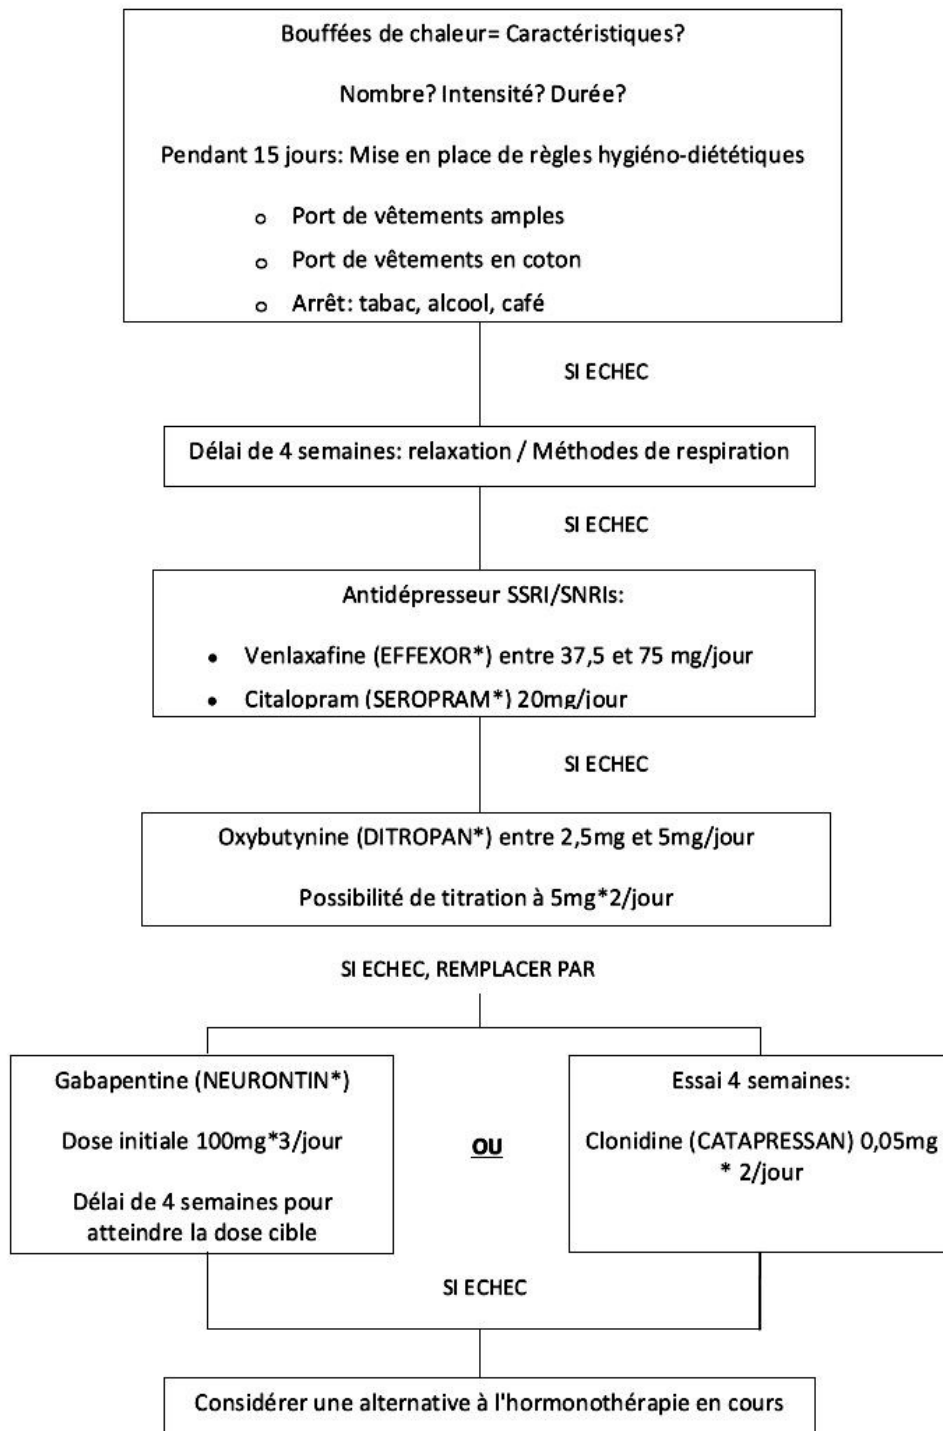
Bouffées de chaleur= Caractéristiques?

Nombre? Intensité? Durée?

Pendant 15 jours: Mise en place de règles hygiéno-diététiques

- Port de vêtements amples
- Port de vêtements en coton
- Arrêt: tabac, alcool, café

SI ECHEC

Délai de 4 semaines: relaxation / Méthodes de respiration

SI ECHEC

Antidépresseur SSRI/SNRIs:

- Venlaxafine (EFFEXOR*) entre 37,5 et 75 mg/jour
- Citalopram (SEROPRAM*) 20mg/jour

SI ECHEC

Oxybutynine (DITROPAN*) entre 2,5mg et 5mg/jour

Possibilité de titration à 5mg*2/jour

SI ECHEC, REMPLACER PAR

Gabapentine (NEURONTIN*)

Dose initiale 100mg*3/jour

Délai de 4 semaines pour atteindre la dose cible

OU

Essai 4 semaines:

Clonidine (CATAPRESSAN) 0,05mg * 2/jour

SI ECHEC

Considérer une alternative à l'hormonothérapie en cours